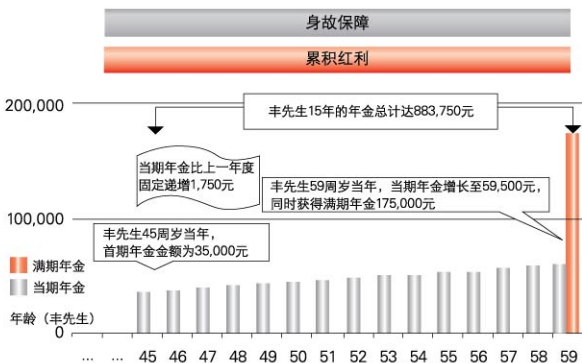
身故保障

累积红利

200,000

丰先生15年的年金总计达883,750元

当期年金比上一年度固定递增1,750元

丰先生59周岁当年，当期年金增长至59,500元，同时获得满期年金175,000元

100,000

丰先生45周岁当年，首期年金金额为35,000元

满期年金

当期年金

年龄（丰先生）

0

... ... 45 46 47 48 49 50 51 52 53 54 55 56 57 58 59